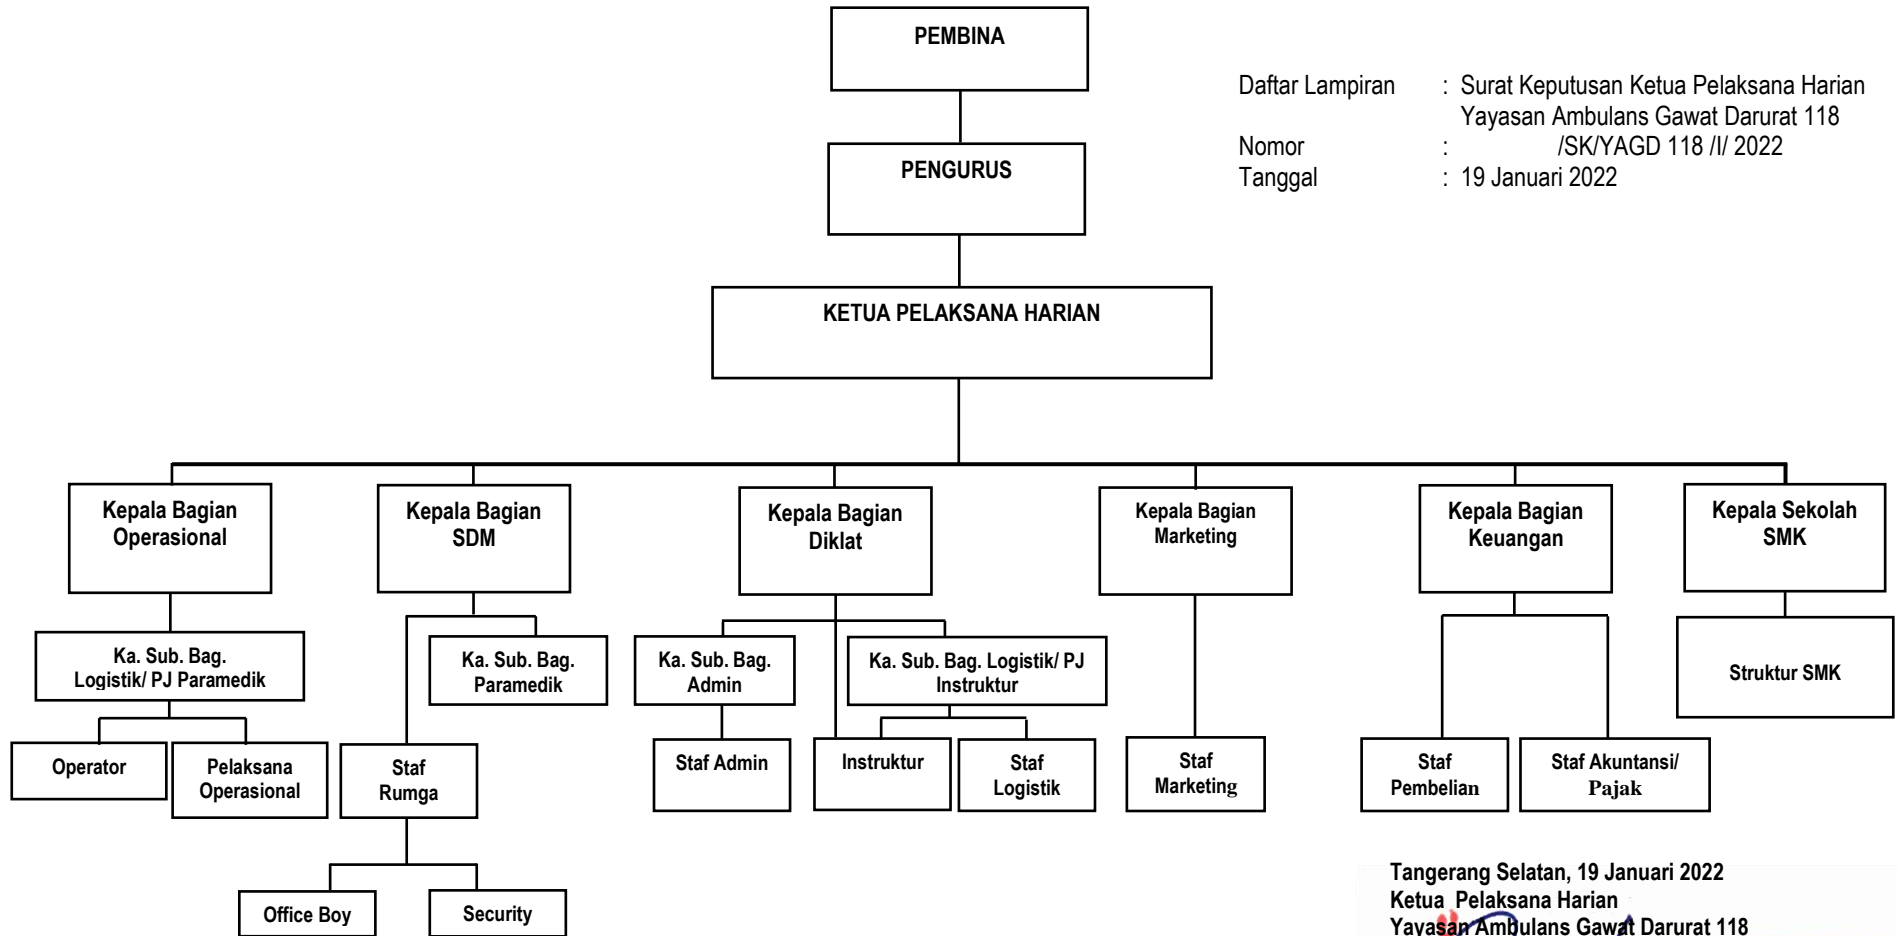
PEMBINA

Daftar Lampiran : Surat Keputusan Ketua Pelaksana Harian Yayasan Ambulans Gawat Darurat 118
Nomor : /SK/YAGD 118 /I/ 2022
Tanggal : 19 Januari 2022

PENGURUS

KETUA PELAKSANA HARIAN

Kepala Bagian Operasional

Kepala Bagian SDM

Kepala Bagian Diklat

Kepala Bagian Marketing

Kepala Bagian Keuangan

Kepala Sekolah SMK

Ka. Sub. Bag. Logistik/ PJ Paramedik

Ka. Sub. Bag. Paramedik

Ka. Sub. Bag. Admin

Ka. Sub. Bag. Logistik/ PJ Instruktur

Struktur SMK

Operator

Pelaksana Operasional

Staf Rumga

Staf Admin

Instruktur

Staf Logistik

Staf Marketing

Staf Pembelian

Staf Akuntansi/ Pajak

Office Boy

Security

Tangerang Selatan, 19 Januari 2022
Ketua Pelaksana Harian
Yayasan Ambulans Gawat Darurat 118